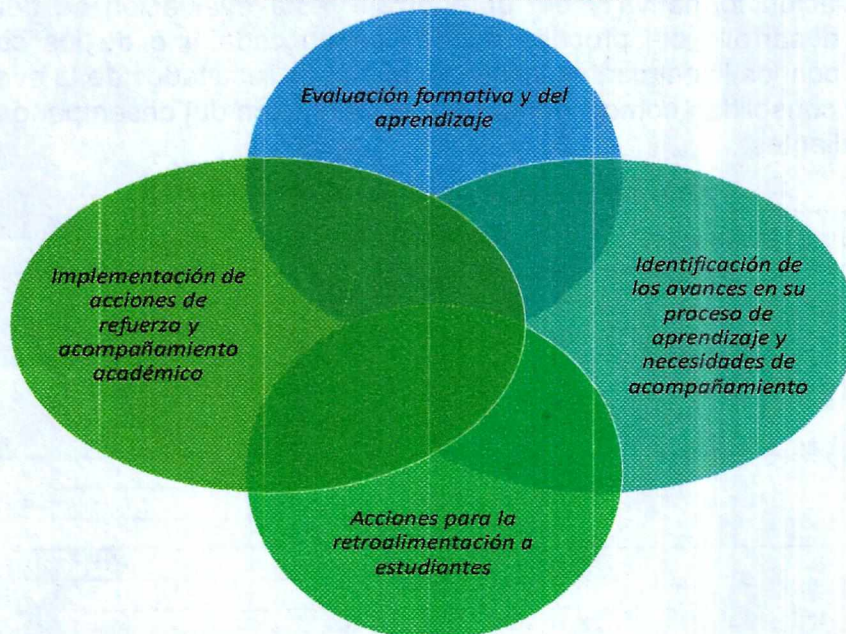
Evaluación formativa y del aprendizaje

Implementación de acciones de refuerzo y acompañamiento académico

Identificación de los avances en su proceso de aprendizaje y necesidades de acompañamiento

Acciones para la retroalimentación a estudiantes